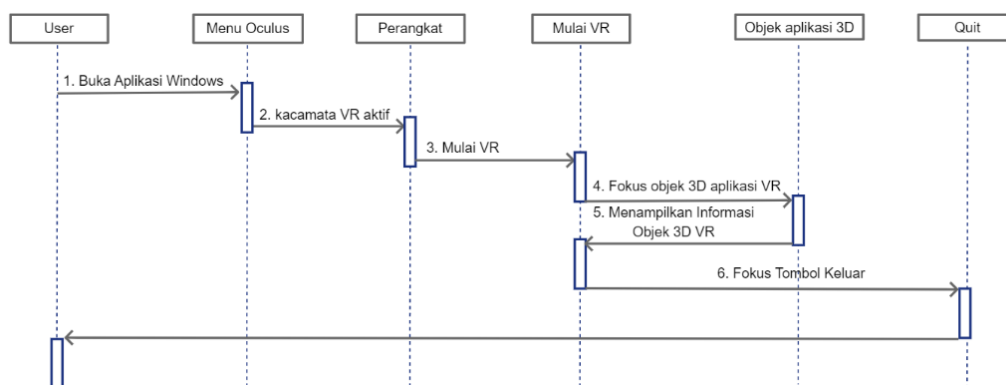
User

Menu Oculus

Perangkat

Mulai VR

Objek aplikasi 3D

Quit

1. Buka Aplikasi Windows

2. kacamata VR aktif

3. Mulai VR

4. Fokus objek 3D aplikasi VR

5. Menampilkan Informasi Objek 3D VR

6. Fokus Tombol Keluar